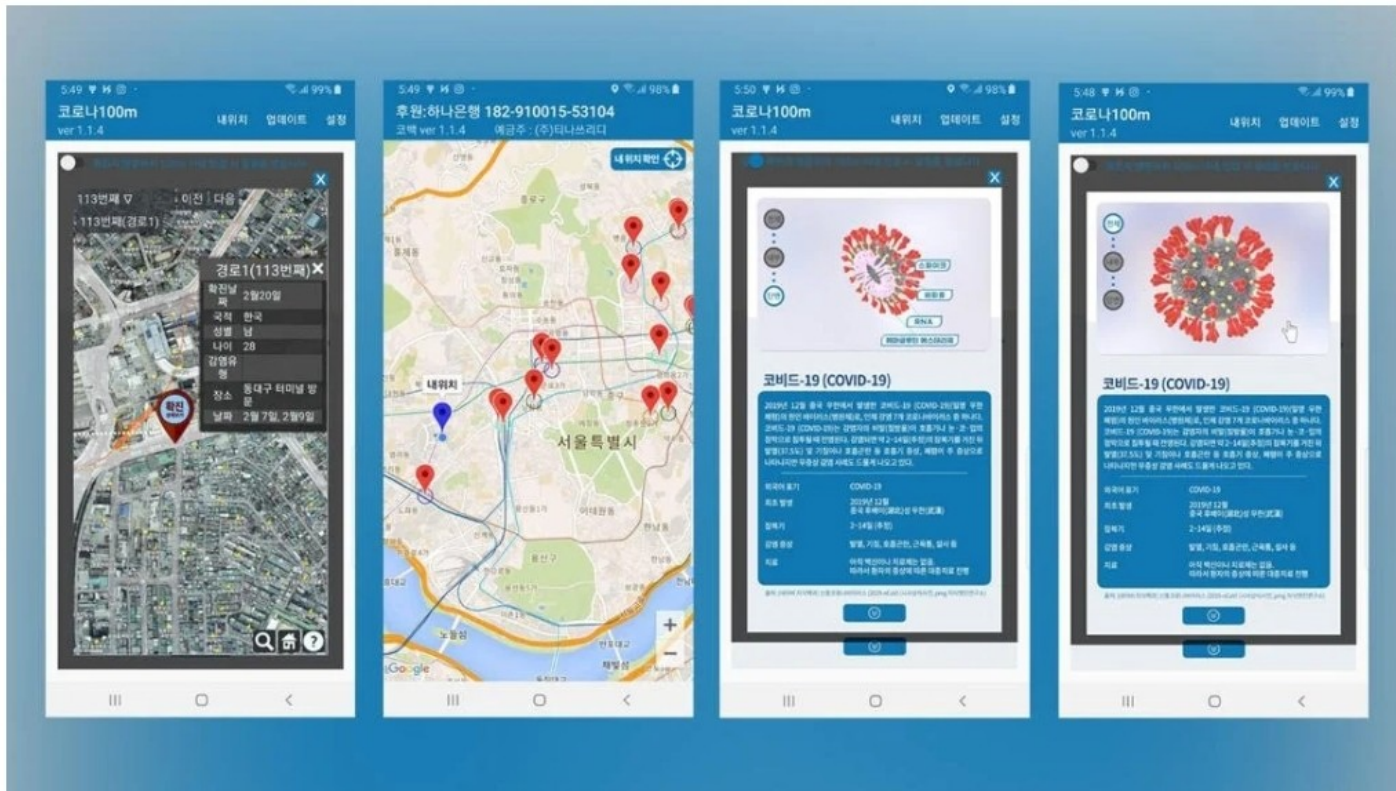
5:49 99%
코로나100m
ver 1.1.4
내위치 업데이트 설정

113번째 ▽ 이전 다음
113번째(경로1)
경로1(113번째) ✕
| 확진날짜 | 2월20일 |
|---|---|
| 국적 | 한국 |
| 성별 | 남 |
| 나이 | 28 |
| 감염유형 | |
| 장소 | 동대구 터미널 방문 |
| 날짜 | 2월 7일, 2월9일 |

확진

5:49 98%
후원:하나은행 182-910015-53104
코백 ver 1.1.4 예금주 : (주)티나쓰리디
내 위치 확인
내위치
서울특별시
Google

5:50 98%
코로나100m
ver 1.1.4
내위치 업데이트 설정
X
스파이크
외피
RNA
코비드-19 (COVID-19)
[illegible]
외국어 표기 COVID-19
최초 발생 2019년 12월 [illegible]
잠복기 2~14일 (추정)
감염 증상 발열, 기침, 호흡곤란, 근육통, 설사 등
치료 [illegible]

5:48 99%
코로나100m
ver 1.1.4
내위치 업데이트 설정
X
코비드-19 (COVID-19)
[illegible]
외국어 표기 COVID-19
최초 발생 2019년 12월 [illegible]
잠복기 2~14일 (추정)
감염 증상 발열, 기침, 호흡곤란, 근육통, 설사 등
치료 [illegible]